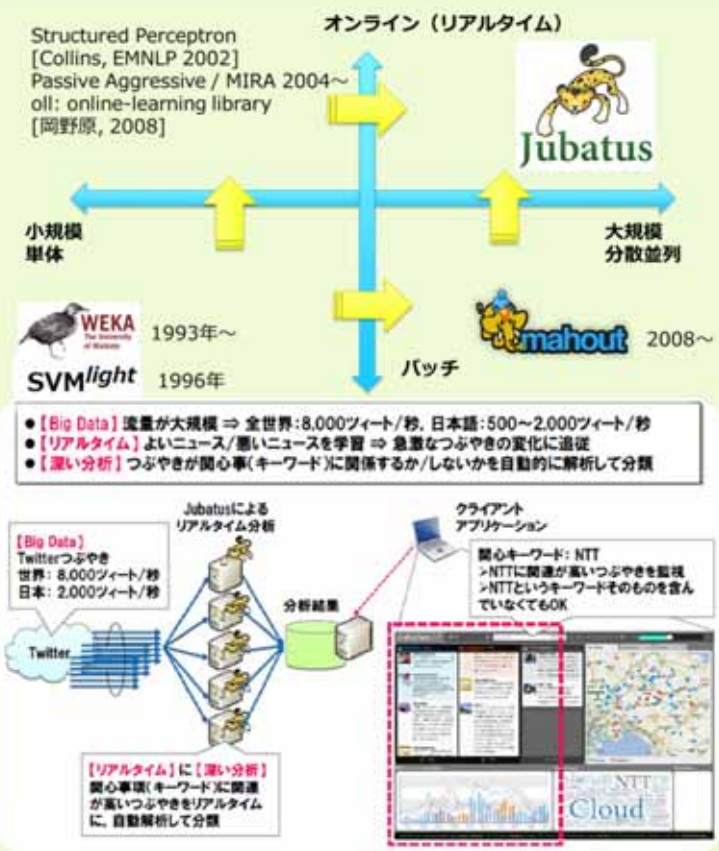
オンライン（リアルタイム）

Structured Perceptron [Collins, EMNLP 2002]
Passive Aggressive / MIRA 2004～
oll: online-learning library [岡野原, 2008]

Jubatus

小規模
単体

大規模
分散並列

WEKA
The University of Waikato
1993年～

SVM$^{light}$ 1996年

バッチ

mahout 2008～

●【Big Data】流量が大規模 ⇒ 全世界：8,000ツィート/秒，日本語：500～2,000ツィート/秒
●【リアルタイム】よいニュース/悪いニュースを学習 ⇒ 急激なつぶやきの変化に追従
●【深い分析】つぶやきが関心事(キーワード)に関係するか/しないかを自動的に解析して分類

【Big Data】
Twitterつぶやき
世界：8,000ツィート/秒
日本：2,000ツィート/秒

Twitter

Jubatusによる
リアルタイム分析

分析結果

クライアント
アプリケーション

関心キーワード：NTT
>NTTに関連が高いつぶやきを監視
>NTTというキーワードそのものを含んでいなくてもOK

【リアルタイム】に【深い分析】
関心事項（キーワード）に関連が高いつぶやきをリアルタイムに，自動解析して分類

NTT
Cloud